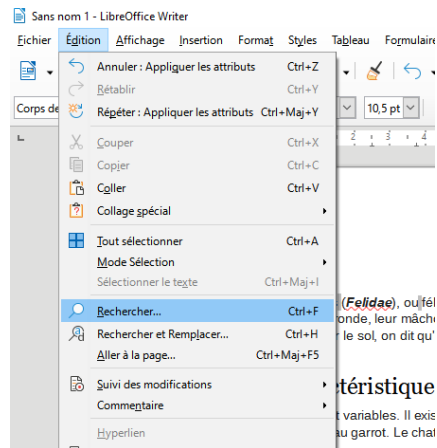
Sans nom 1 - LibreOffice Writer

Fichier Édition Affichage Insertion Format Styles Tableau Formulaire

Corps de

10,5 pt

Annuler : Appliquer les attributs Ctrl+Z
Rétablir Ctrl+Y
Répéter : Appliquer les attributs Ctrl+Maj+Y
Couper Ctrl+X
Copier Ctrl+C
Coller Ctrl+V
Collage spécial
Tout sélectionner Ctrl+A
Mode Sélection
Sélectionner le texte Ctrl+Maj+I
Rechercher... Ctrl+F
Rechercher et Remplacer... Ctrl+H
Aller à la page... Ctrl+Maj+F5
Suivi des modifications
Commentaire
Hyperlien

(Felidae), ou fél
nde, leur mâch
le sol, on dit qu'
téristique
variables. Il exis
u garrot. Le chat